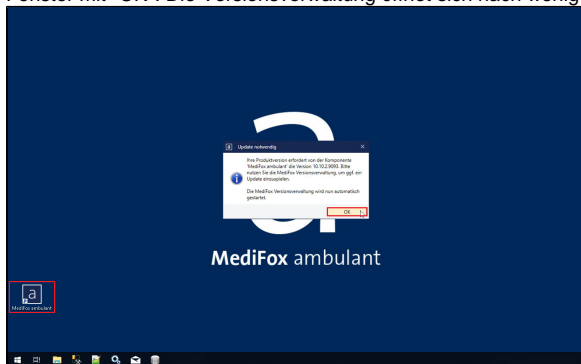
Fenster mit "OK". Die Versionsverwaltung öffnet sich nach wenig

Update notwendig

Ihre Produktversion erfordert von der Komponente 'MediFox ambulant' die Version 10.10.2.9080. Bitte nutzen Sie die MediFox Versionsverwaltung, um ggf. ein Update einzuspielen.

Die MediFox Versionsverwaltung wird nun automatisch gestartet.

OK

MediFox ambulant

a

MediFox ambulant